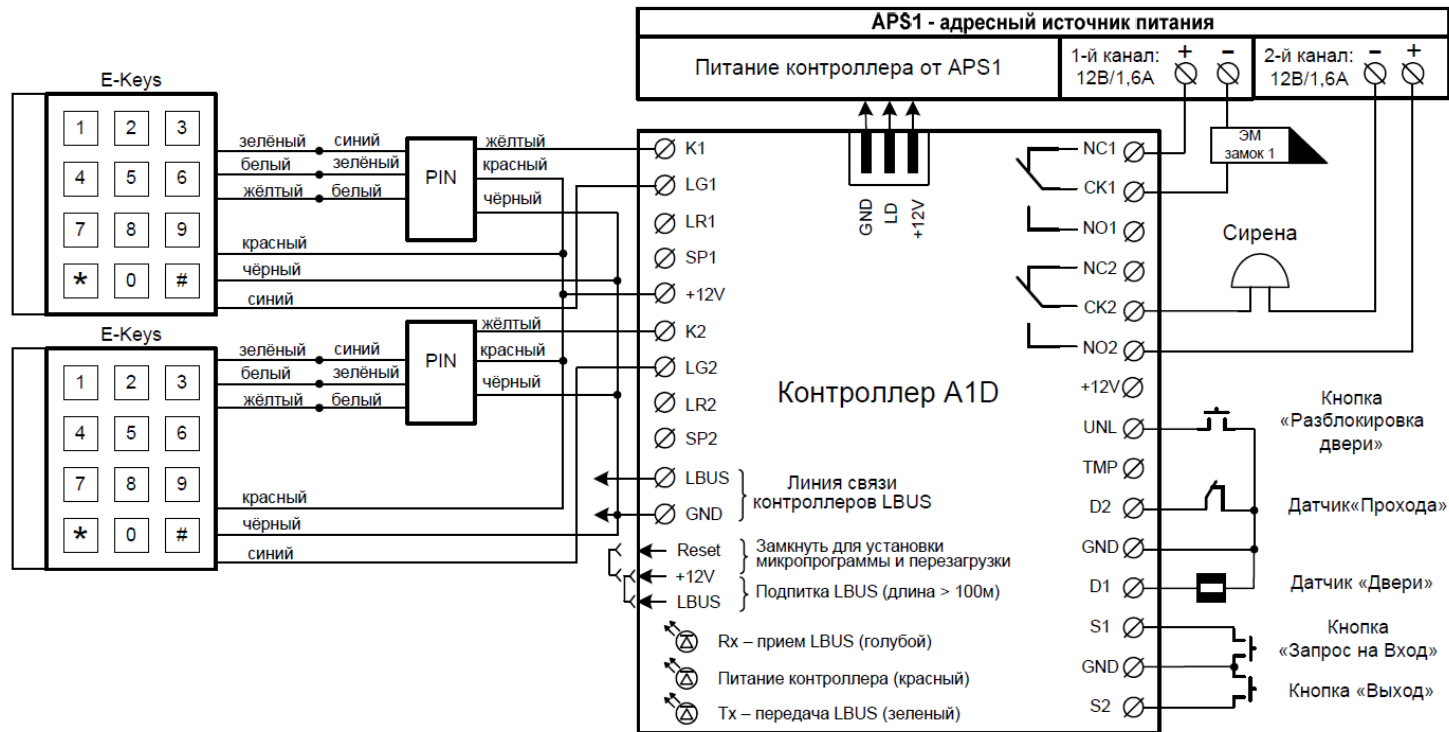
APS1 - адресный источник питания

Питание контроллера от APS1

1-й канал: 12В/1,6А + −

2-й канал: 12В/1,6А − +

E-Keys

1 2 3
4 5 6
7 8 9
* 0 #

зелёный синий
белый зелёный
жёлтый белый

PIN

жёлтый
красный
чёрный

красный
чёрный
синий

E-Keys

1 2 3
4 5 6
7 8 9
* 0 #

зелёный синий
белый зелёный
жёлтый белый

PIN

жёлтый
красный
чёрный

красный
чёрный
синий

GND LD +12V

K1
LG1
LR1
SP1
+12V
K2
LG2
LR2
SP2
LBUS
GND

Линия связи контроллеров LBUS

Reset
+12V
LBUS

Замкнуть для установки микропрограммы и перезагрузки

Подпитка LBUS (длина > 100м)

Контроллер A1D

Rx – прием LBUS (голубой)

Питание контроллера (красный)

Tx – передача LBUS (зеленый)

NC1
CK1
NO1
NC2
CK2
NO2
+12V
UNL
TMP
D2
GND
D1
S1
GND
S2

ЭМ замок 1

Сирена

Кнопка «Разблокировка двери»

Датчик«Прохода»

Датчик «Двери»

Кнопка «Запрос на Вход»

Кнопка «Выход»